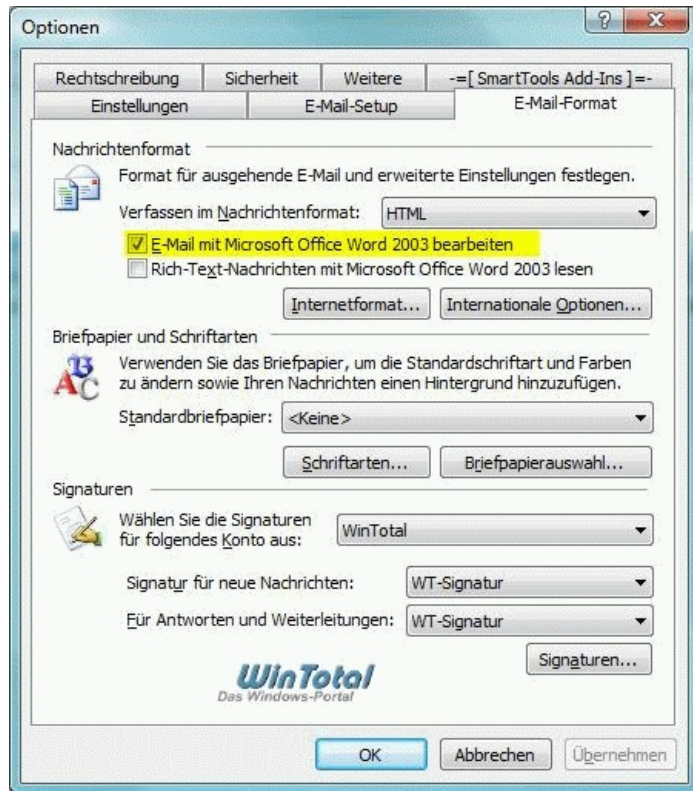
Optionen

Rechtschreibung | Sicherheit | Weitere | -=[ SmartTools Add-Ins ]=-
Einstellungen | E-Mail-Setup | E-Mail-Format

Nachrichtenformat

Format für ausgehende E-Mail und erweiterte Einstellungen festlegen.

Verfassen im Nachrichtenformat: HTML

E-Mail mit Microsoft Office Word 2003 bearbeiten

Rich-Text-Nachrichten mit Microsoft Office Word 2003 lesen

Internetformat... Internationale Optionen...

Briefpapier und Schriftarten

Verwenden Sie das Briefpapier, um die Standardschriftart und Farben zu ändern sowie Ihren Nachrichten einen Hintergrund hinzuzufügen.

Standardbriefpapier: <Keine>

Schriftarten... Briefpapierauswahl...

Signaturen

Wählen Sie die Signaturen für folgendes Konto aus: WinTotal

Signatur für neue Nachrichten: WT-Signatur

Für Antworten und Weiterleitungen: WT-Signatur

Signaturen...

WinTotal
Das Windows-Portal

OK Abbrechen Übernehmen